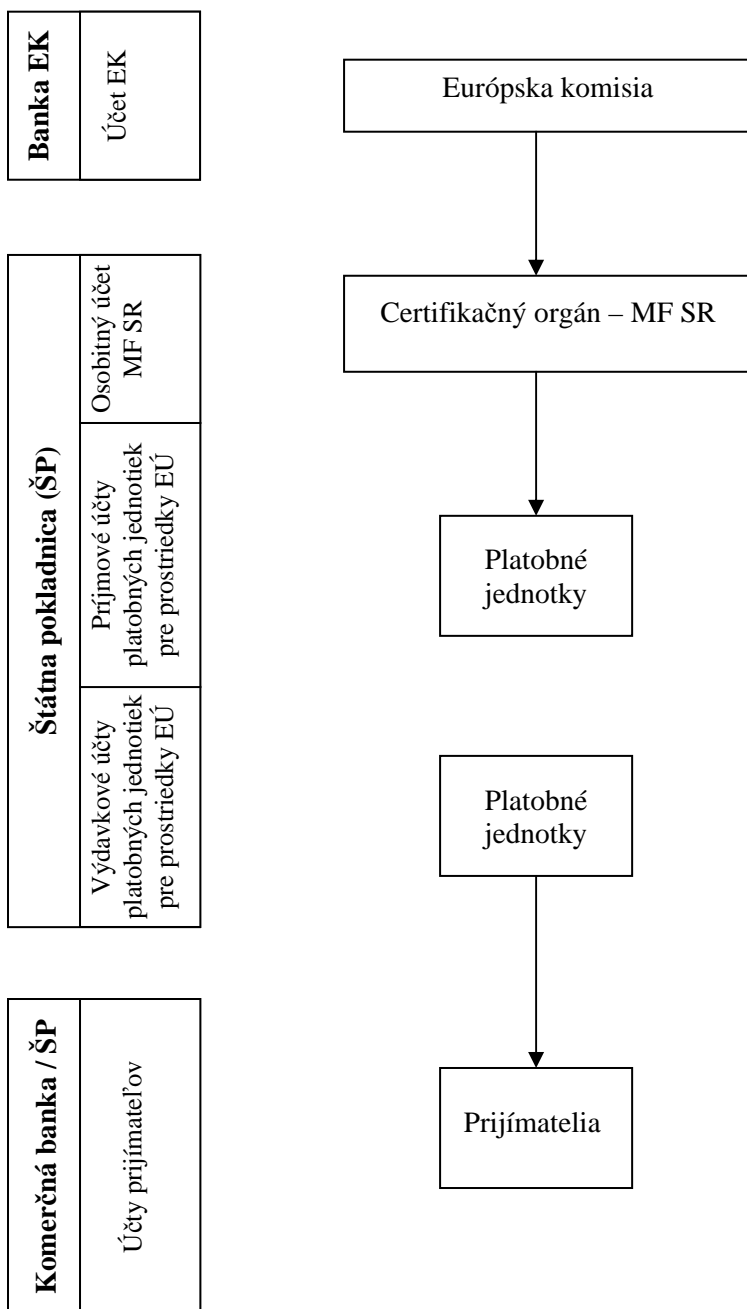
Banka EK

Účet EK

Štátna pokladnica (ŠP)

Osobitný účet MF SR

Príjmové účty platobných jednotiek pre prostriedky EÚ

Výdavkové účty platobných jednotiek pre prostriedky EÚ

Komerčná banka / ŠP

Účty prijímateľov

Európska komisia

Certifikačný orgán – MF SR

Platobné jednotky

Platobné jednotky

Prijímatelia